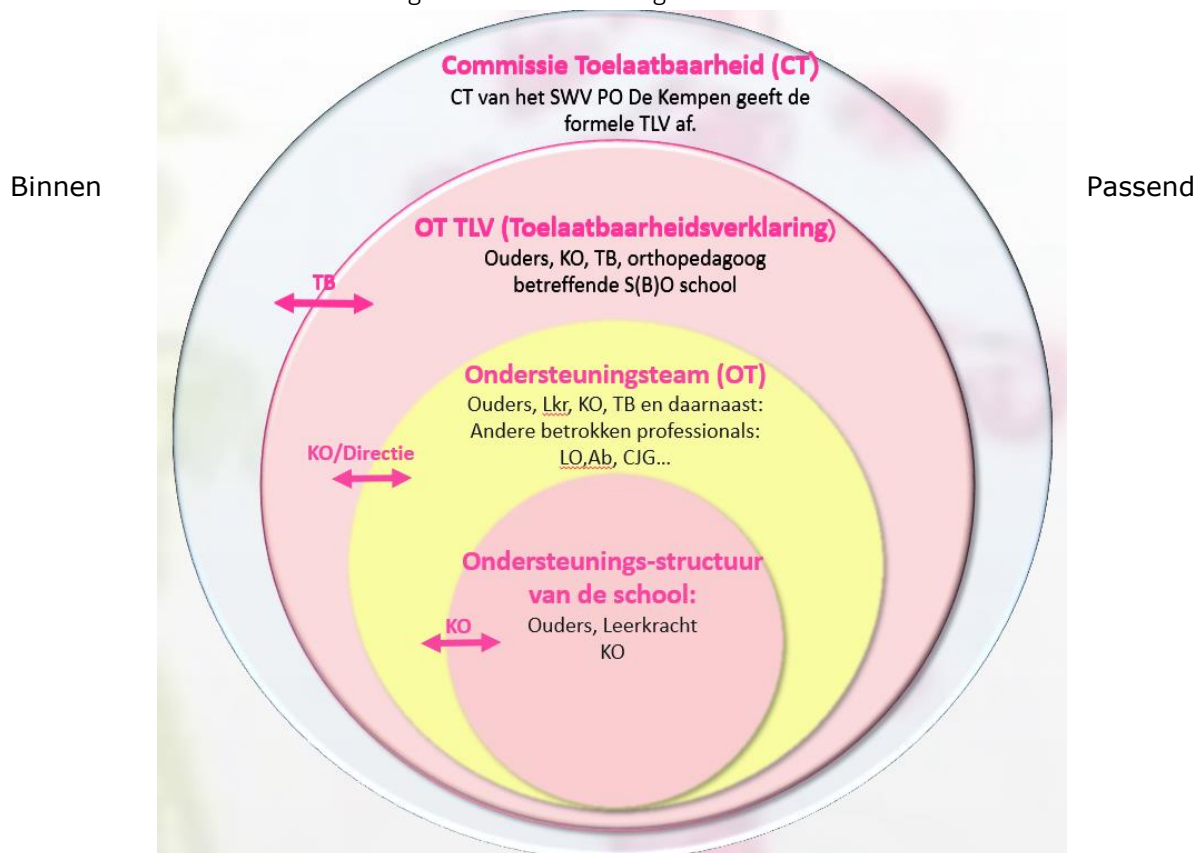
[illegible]

Binnen

Passend

Commissie Toelaatbaarheid (CT)
CT van het SWV PO De Kempen geeft de formele TLV af.

OT TLV (Toelaatbaarheidsverklaring)
Ouders, KO, TB, orthopedagoog betreffende S(B)O school

TB

Ondersteuningsteam (OT)
Ouders, Lkr, KO, TB en daarnaast: Andere betrokken professionals: LO,Ab, CJG...

KO/Directie

Ondersteunings-structuur van de school:
Ouders, Leerkracht KO

KO